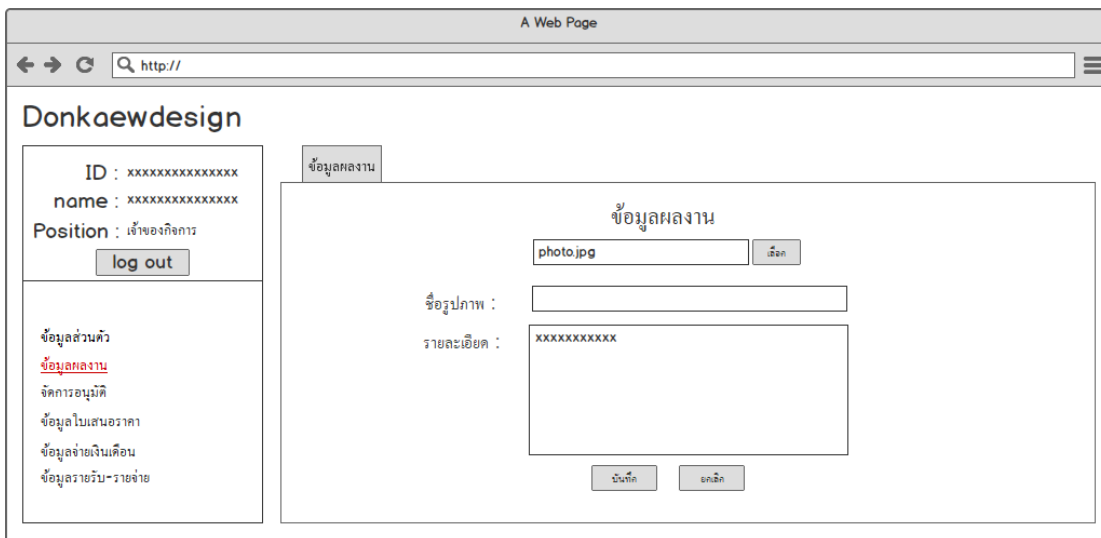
A Web Page

http://

Donkaewdesign

ID : xxxxxxxxxxxxxxx
name : xxxxxxxxxxxxxxx
Position : เจ้าของกิจการ

log out

ข้อมูลส่วนตัว
ข้อมูลผลงาน
จัดการอนุมัติ
ข้อมูลใบเสนอราคา
ข้อมูลจ่ายเงินเดือน
ข้อมูลรายรับ-รายจ่าย

ข้อมูลผลงาน

ข้อมูลผลงาน

photo.jpg

เลือก

ชื่อรูปภาพ :

รายละเอียด :

xxxxxxxxxxx

บันทึก

ยกเลิก